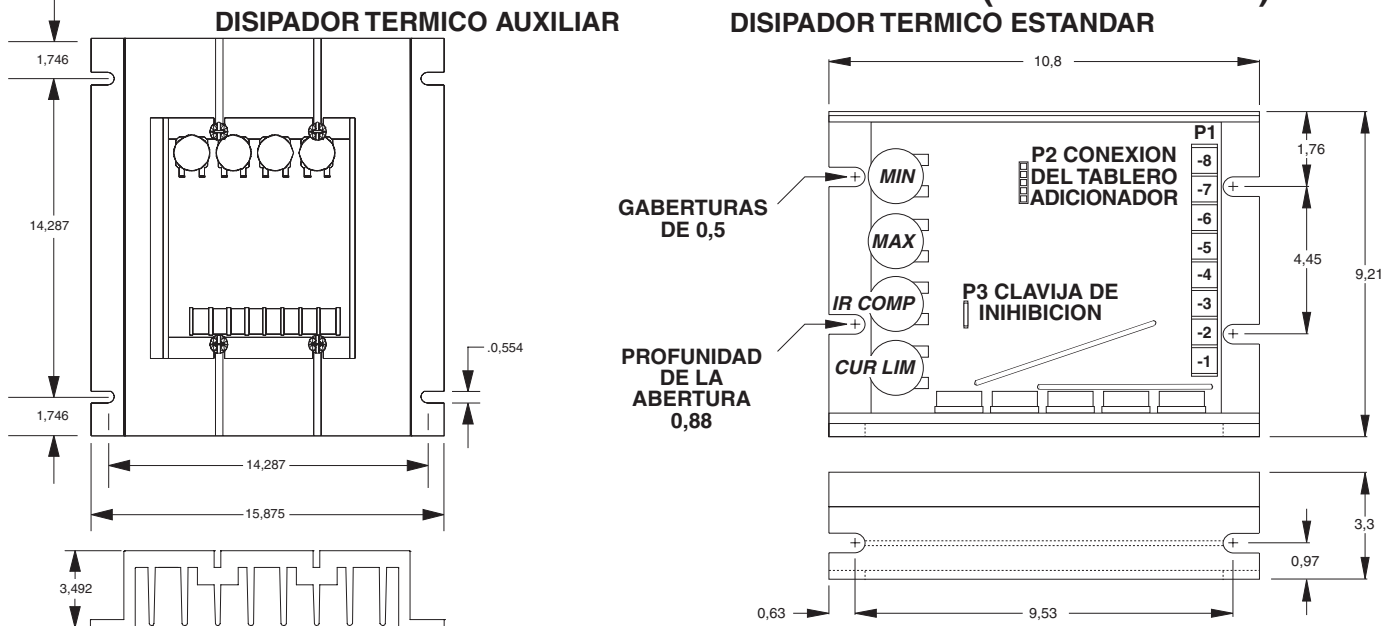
DISIPADOR TERMICO AUXILIAR

DISIPADOR TERMICO ESTANDAR

1,746

14,287

1,746

.0,554

14,287

15,875

3,492

10,8

P1

P2 CONEXION DEL TABLERO ADICIONADOR

MIN

MAX

IR COMP

CUR LIM

P3 CLAVIJA DE INIHIBICION

-8
-7
-6
-5
-4
-3
-2
-1

GABERTURAS DE 0,5

PROFUNIDAD DE LA ABERTURA 0,88

1,76

4,45

9,21

3,3

0,97

0,63

9,53